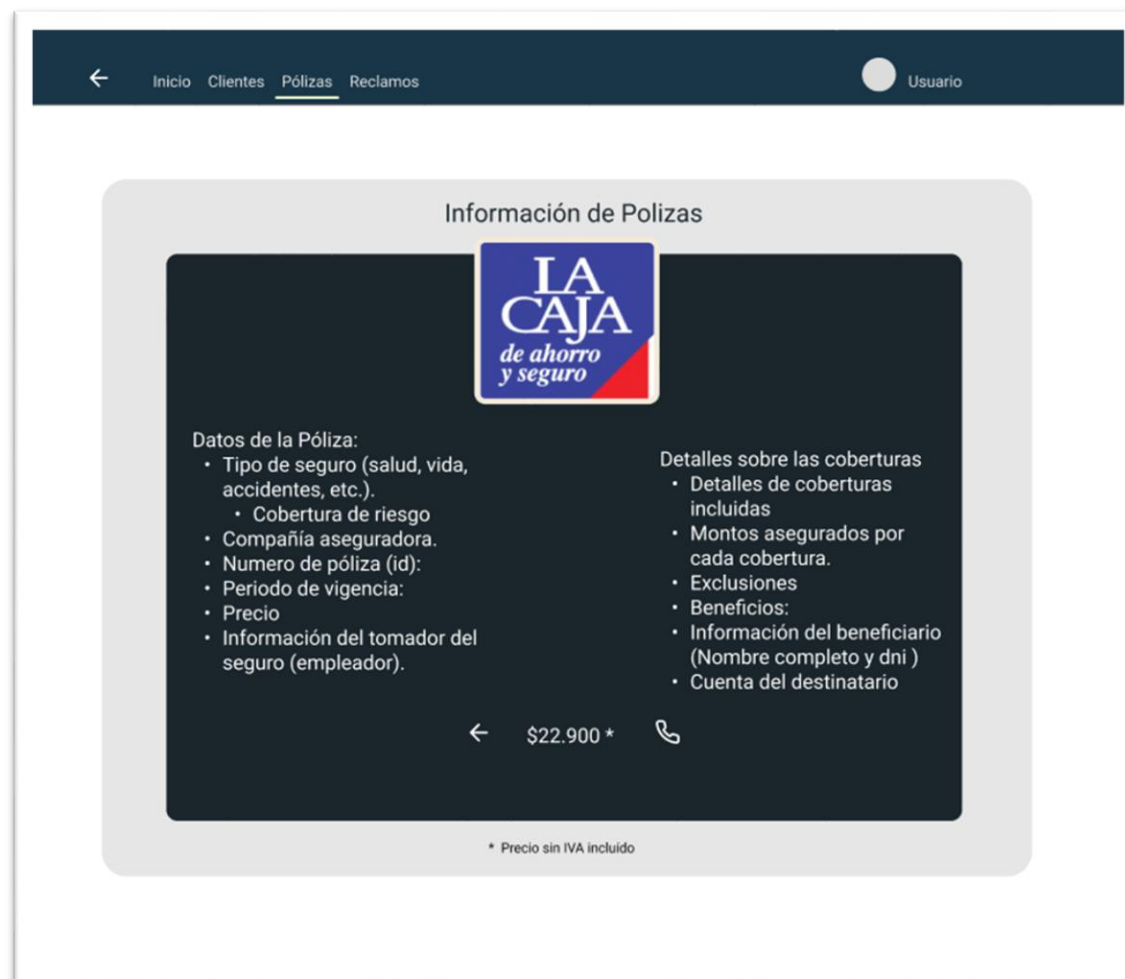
← Inicio Clientes Pólizas Reclamos

Usuario

Información de Polizas

LA CAJA de ahorro y seguro

Datos de la Póliza:
- Tipo de seguro (salud, vida, accidentes, etc.).
  - Cobertura de riesgo
- Compañía aseguradora.
- Numero de póliza (id):
- Periodo de vigencia:
- Precio
- Información del tomador del seguro (empleador).

Detalles sobre las coberturas
- Detalles de coberturas incluidas
- Montos asegurados por cada cobertura.
- Exclusiones
- Beneficios:
- Información del beneficiario (Nombre completo y dni )
- Cuenta del destinatario

← $22.900 *

* Precio sin IVA incluído